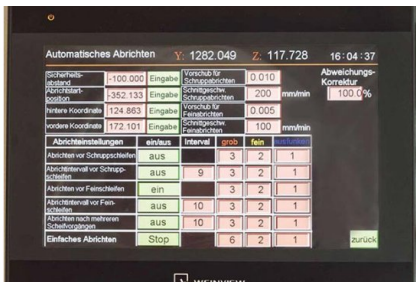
Automatisches Abrichten Y: 1282.049 Z: 117.728 16 : 04 : 37

| Sicherheits-abstand | -100.000 | Eingabe | Vorschub für Schruppabrichten | 0.010 | |
|---|---|---|---|---|---|
| Abrichtstart-position | -352.133 | Eingabe | Schnittgeschw. Schruppabrichten | 200 | mm/min |
| hintere Koordinate | 124.863 | Eingabe | Vorschub für Feinabrichten | 0.005 | |
| vordere Koordinate | 172.101 | Eingabe | Schnittgeschw. Feinabrichten | 100 | mm/min |

Abweichungs-Korrektur
100.0 %

| Abrichteinstellungen | ein/aus | Interval | grob | fein | ausfunken |
|---|---|---|---|---|---|
| Abrichten vor Schruppschleifen | aus | | 3 | 2 | 1 |
| Abrichtinterval vor Schrupp-schleifen | aus | 9 | 3 | 2 | 1 |
| Abrichten vor Feinschleifen | ein | | 3 | 2 | 1 |
| Abrichtinterval vor Fein-schleifen | aus | 10 | 3 | 2 | 1 |
| Abrichten nach mehreren Schleifvorgängen | aus | 10 | 3 | 2 | 1 |
| Einfaches Abrichten | Stop | | 6 | 2 | 1 |

zurück

WEINMANN